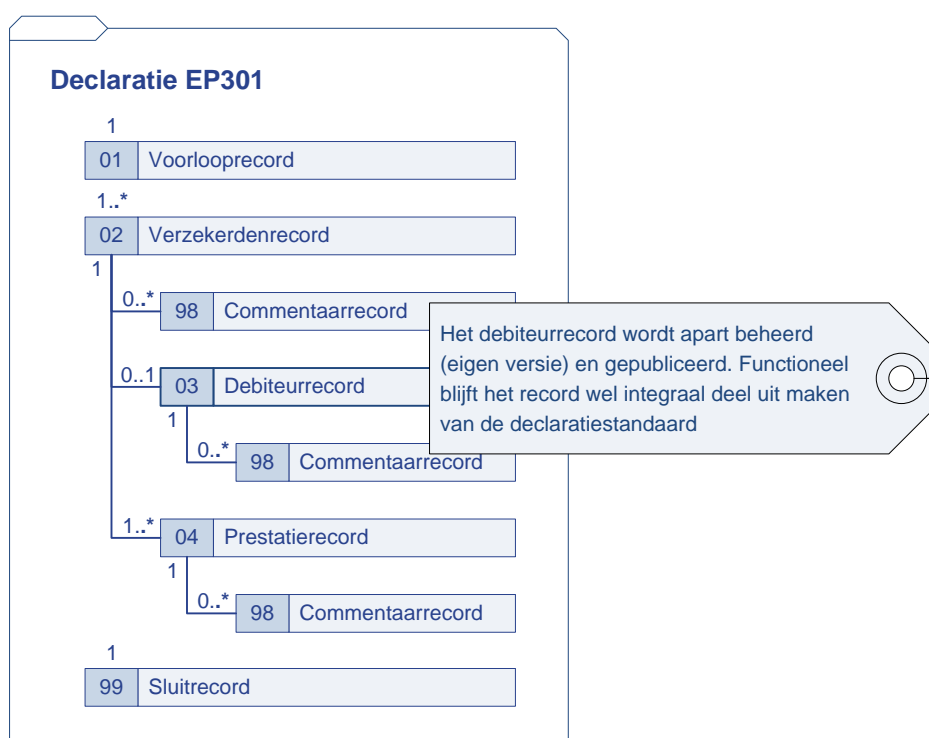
Declaratie EP301

1

01 Voorlooprecord

1..*

02 Verzekerdenrecord

1

0..*

98 Commentaarrecord

0..1

03 Debiteurrecord

1

0..*

98 Commentaarrecord

1..*

04 Prestatierecord

1

0..*

98 Commentaarrecord

1

99 Sluitrecord

Het debiteurrecord wordt apart beheerd (eigen versie) en gepubliceerd. Functioneel blijft het record wel integraal deel uit maken van de declaratiestandaard